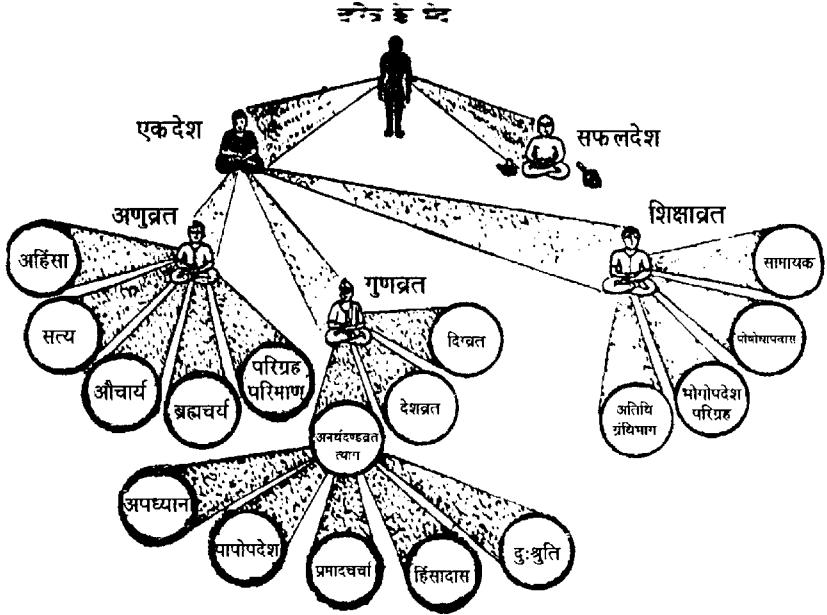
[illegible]

एकदेश

सफलदेश

अणुव्रत

अहिंसा

सत्य

औचार्य

ब्रह्मचर्य

परिग्रह परिमाण

गुणव्रत

दिग्व्रत

देशव्रत

अनर्थदण्डव्रत त्याग

अपध्यान

पापोपदेश

प्रमादचर्चा

हिंसादास

दुःश्रुति

शिक्षाव्रत

सामायक

पोषोधापवास

भोगोपदेश परिग्रह

अतिथि ग्रंथिभाग